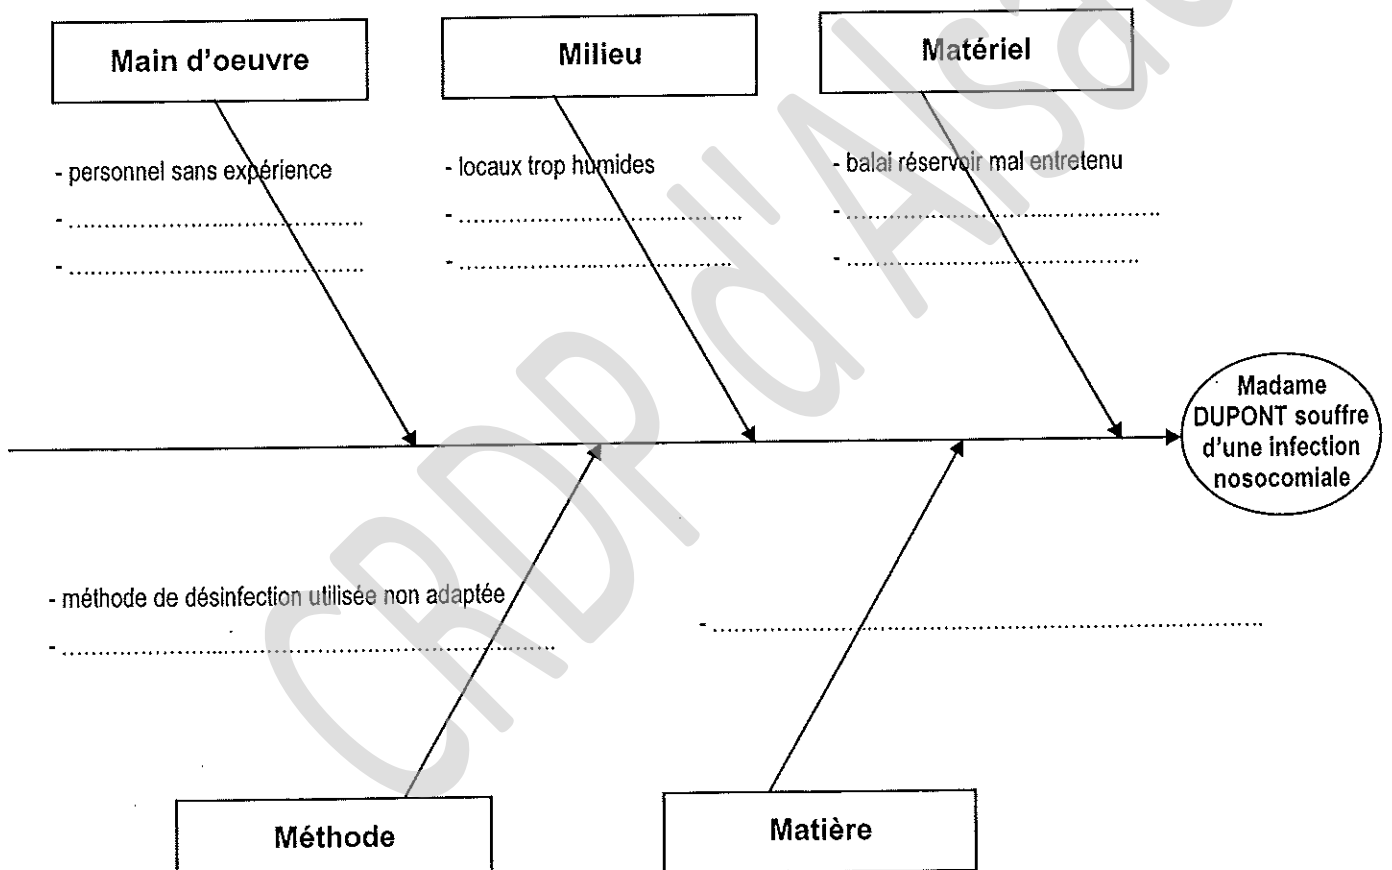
Main d'oeuvre

- personnel sans expérience

- ………………………………………

- ………………………………………

Milieu

- locaux trop humides

- ………………………………………

- ………………………………………

Matériel

- balai réservoir mal entretenu

- ………………………………………

- ………………………………………

Madame DUPONT souffre d'une infection nosocomiale

- méthode de désinfection utilisée non adaptée

- ………………………………………………………

Méthode

- ………………………………………………………………

Matière

CRDP d'Alsace